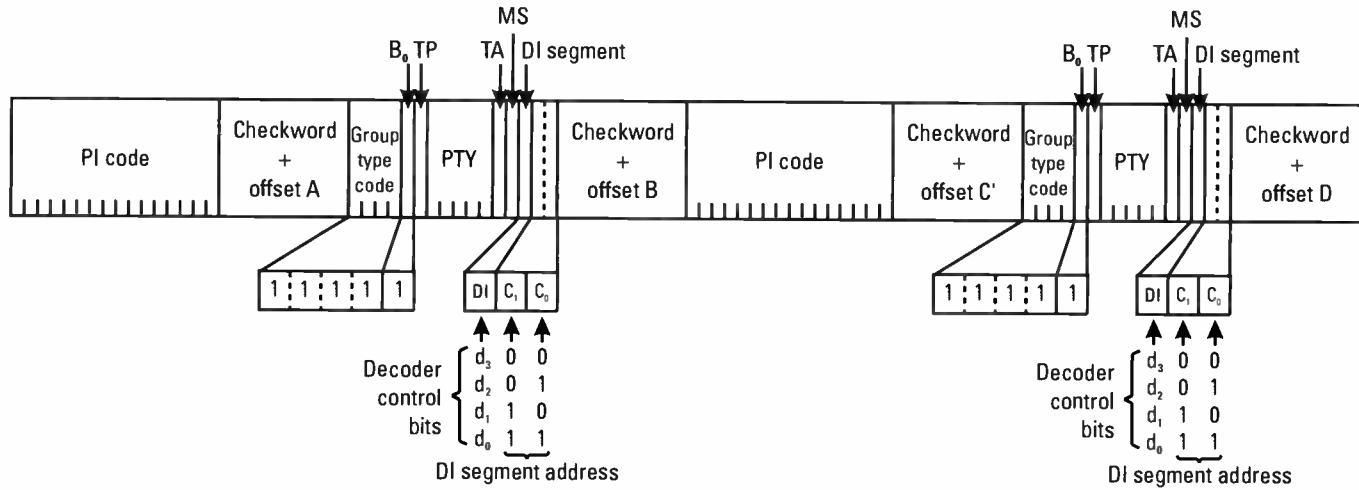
MS
$B_0$ TP
TA
DI segment

PI code
Checkword + offset A
Group type code
PTY
Checkword + offset B

1 1 1 1 1

DI $C_1$ $C_0$

Decoder control bits
$d_3$ 0 0
$d_2$ 0 1
$d_1$ 1 0
$d_0$ 1 1
DI segment address

MS
$B_0$ TP
TA
DI segment

PI code
Checkword + offset C'
Group type code
PTY
Checkword + offset D

1 1 1 1 1

DI $C_1$ $C_0$

Decoder control bits
$d_3$ 0 0
$d_2$ 0 1
$d_1$ 1 0
$d_0$ 1 1
DI segment address